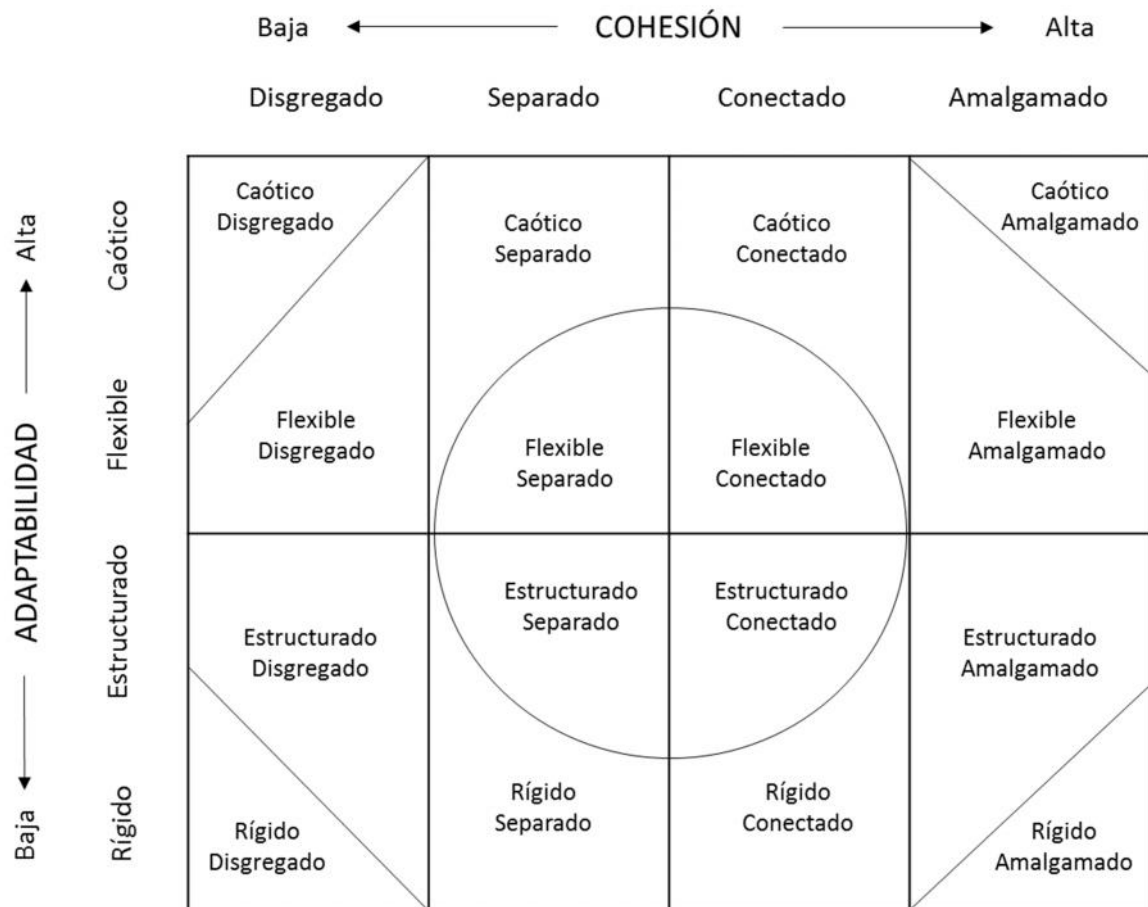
Baja ← COHESIÓN → Alta

Disgregado | Separado | Conectado | Amalgamado

Alta ← ADAPTABILIDAD → Baja

Caótico
Flexible
Estructurado
Rígido

| Caótico Disgregado | Caótico Separado | Caótico Conectado | Caótico Amalgamado |
|---|---|---|---|
| Flexible Disgregado | Flexible Separado | Flexible Conectado | Flexible Amalgamado |
| Estructurado Disgregado | Estructurado Separado | Estructurado Conectado | Estructurado Amalgamado |
| Rígido Disgregado | Rígido Separado | Rígido Conectado | Rígido Amalgamado |